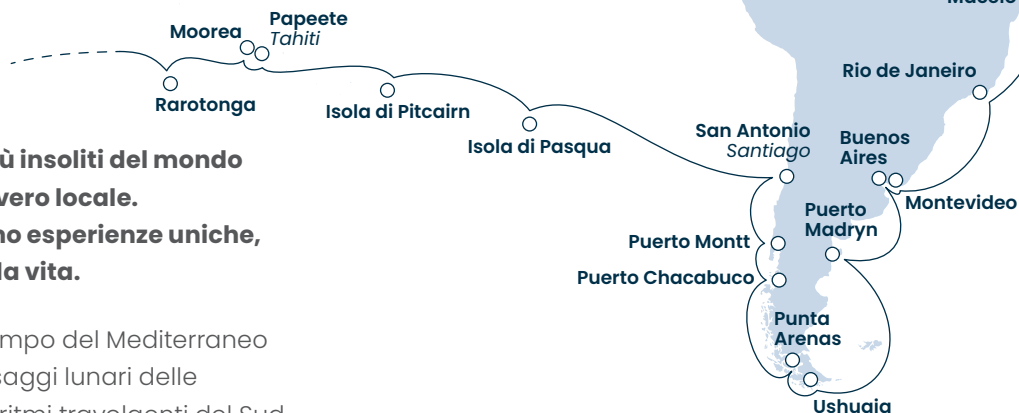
Moorea
Papeete
Tahiti
Rarotonga
Isola di Pitcairn
Isola di Pasqua
San Antonio
Santiago
Rio de Janeiro
Buenos Aires
Montevideo
Puerto Madryn
Puerto Montt
Puerto Chacabuco
Punta Arenas
Ushuaia

ù insoliti del mondo
vero locale.
no esperienze uniche,
la vita.

mpo del Mediterraneo
saggi lunari delle
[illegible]